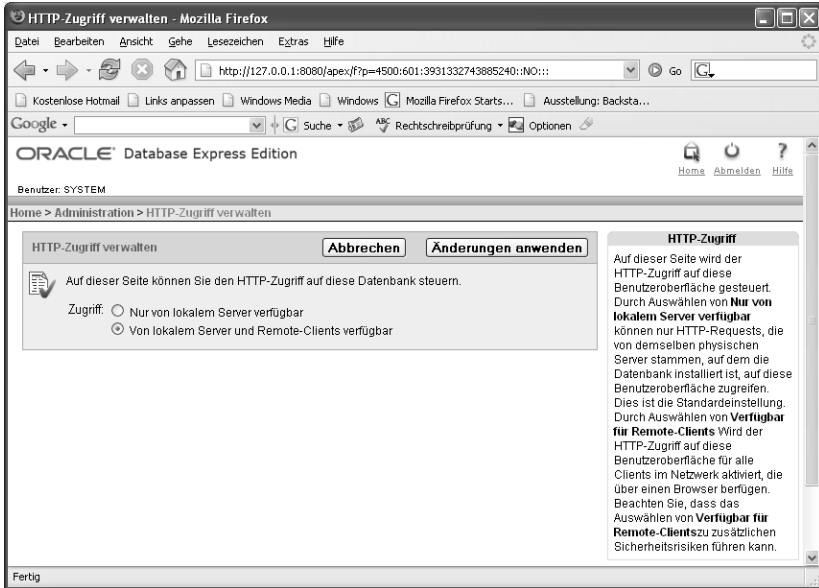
HTTP-Zugriff verwalten - Mozilla Firefox

Datei Bearbeiten Ansicht Gehe Lesezeichen Extras Hilfe

http://127.0.0.1:8080/apex/f?p=4500:601:3931332743885240::NO:::

Go

Kostenlose Hotmail Links anpassen Windows Media Windows Mozilla Firefox Starts... Ausstellung: Backsta...

Google Suche Rechtschreibprüfung Optionen

ORACLE Database Express Edition

Home Abmelden Hilfe

Benutzer: SYSTEM

Home > Administration > HTTP-Zugriff verwalten

HTTP-Zugriff verwalten

Abbrechen

Änderungen anwenden

Auf dieser Seite können Sie den HTTP-Zugriff auf diese Datenbank steuern.

Zugriff: Nur von lokalem Server verfügbar

Von lokalem Server und Remote-Clients verfügbar

HTTP-Zugriff

Auf dieser Seite wird der HTTP-Zugriff auf diese Benutzeroberfläche gesteuert. Durch Auswählen von **Nur von lokalem Server verfügbar** können nur HTTP-Requests, die von demselben physischen Server stammen, auf dem die Datenbank installiert ist, auf diese Benutzeroberfläche zugreifen. Dies ist die Standardeinstellung. Durch Auswählen von **Verfügbar für Remote-Clients** Wird der HTTP-Zugriff auf diese Benutzeroberfläche für alle Clients im Netzwerk aktiviert, die über einen Browser verfügen. Beachten Sie, dass das Auswählen von **Verfügbar für Remote-Clients**zu zusätzlichen Sicherheitsrisiken führen kann.

Fertig